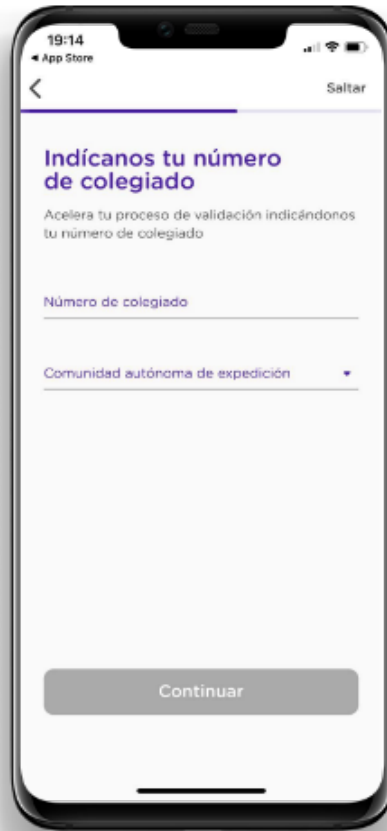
19:14
◀ App Store

<

Saltar

Indícanos tu número de colegiado

Acelera tu proceso de validación indicándonos tu número de colegiado

Número de colegiado

Comunidad autónoma de expedición ▾

Continuar